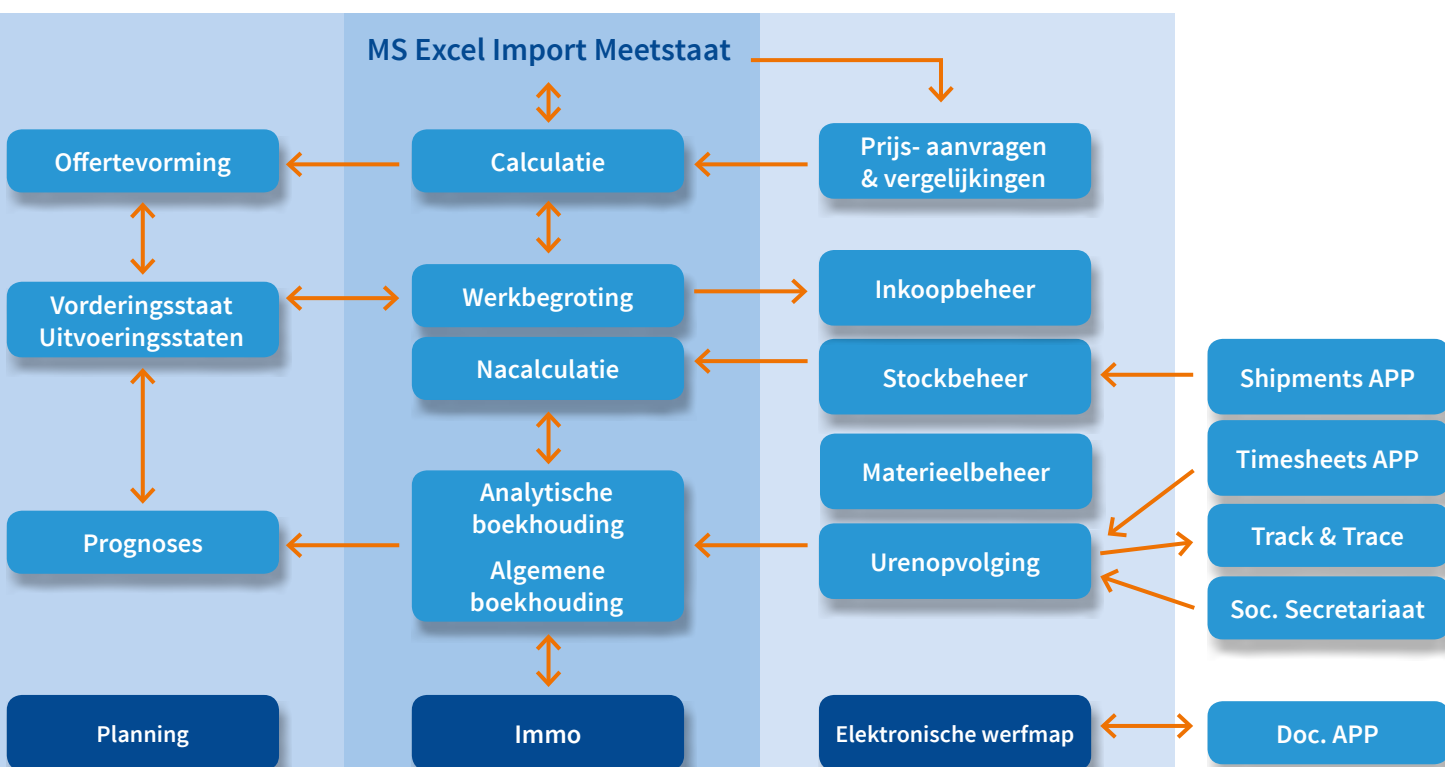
MS Excel Import Meetstaat

Offertevorming

Calculatie

Prijs- aanvragen & vergelijkingen

Vorderingsstaat Uitvoeringsstaten

Werkbegroting

Inkoopbeheer

Nacalculatie

Stockbeheer

Shipments APP

Timesheets APP

Materieelbeheer

Analytische boekhouding

Algemene boekhouding

Prognoses

Urenopvolging

Track & Trace

Soc. Secretariaat

Planning

Immo

Elektronische werfmap

Doc. APP